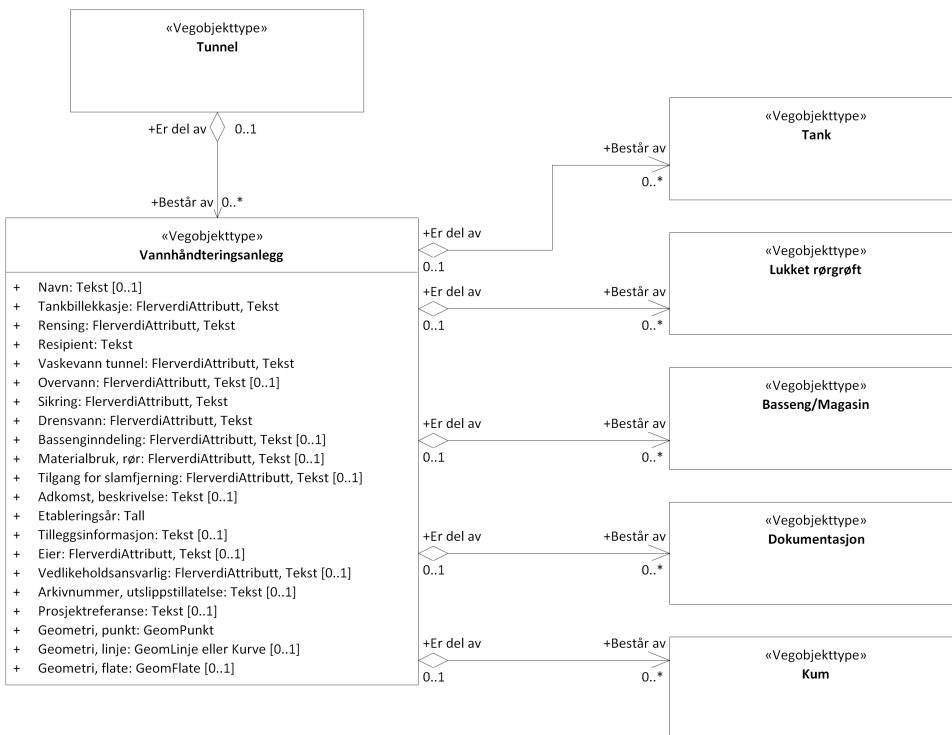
«Vegobjekttype»
**Tunnel**

+Er del av 0..1

+Består av 0..*

«Vegobjekttype»
**Vannhåndteringsanlegg**

+ Navn: Tekst [0..1]
+ Tankbillekkasje: FlerverdiAttributt, Tekst
+ Rensing: FlerverdiAttributt, Tekst
+ Resipient: Tekst
+ Vaskevann tunnel: FlerverdiAttributt, Tekst
+ Overvann: FlerverdiAttributt, Tekst [0..1]
+ Sikring: FlerverdiAttributt, Tekst
+ Drensvann: FlerverdiAttributt, Tekst
+ Bassenginndeling: FlerverdiAttributt, Tekst [0..1]
+ Materialbruk, rør: FlerverdiAttributt, Tekst [0..1]
+ Tilgang for slamfjerning: FlerverdiAttributt, Tekst [0..1]
+ Adkomst, beskrivelse: Tekst [0..1]
+ Etableringsår: Tall
+ Tilleggsinformasjon: Tekst [0..1]
+ Eier: FlerverdiAttributt, Tekst [0..1]
+ Vedlikeholdsansvarlig: FlerverdiAttributt, Tekst [0..1]
+ Arkivnummer, utslippstillatelse: Tekst [0..1]
+ Prosjektreferanse: Tekst [0..1]
+ Geometri, punkt: GeomPunkt
+ Geometri, linje: GeomLinje eller Kurve [0..1]
+ Geometri, flate: GeomFlate [0..1]

+Er del av 0..1
+Består av 0..*
«Vegobjekttype»
**Tank**

+Er del av 0..1
+Består av 0..*
«Vegobjekttype»
**Lukket rørgrøft**

+Er del av 0..1
+Består av 0..*
«Vegobjekttype»
**Basseng/Magasin**

+Er del av 0..1
+Består av 0..*
«Vegobjekttype»
**Dokumentasjon**

+Er del av 0..1
+Består av 0..*
«Vegobjekttype»
**Kum**